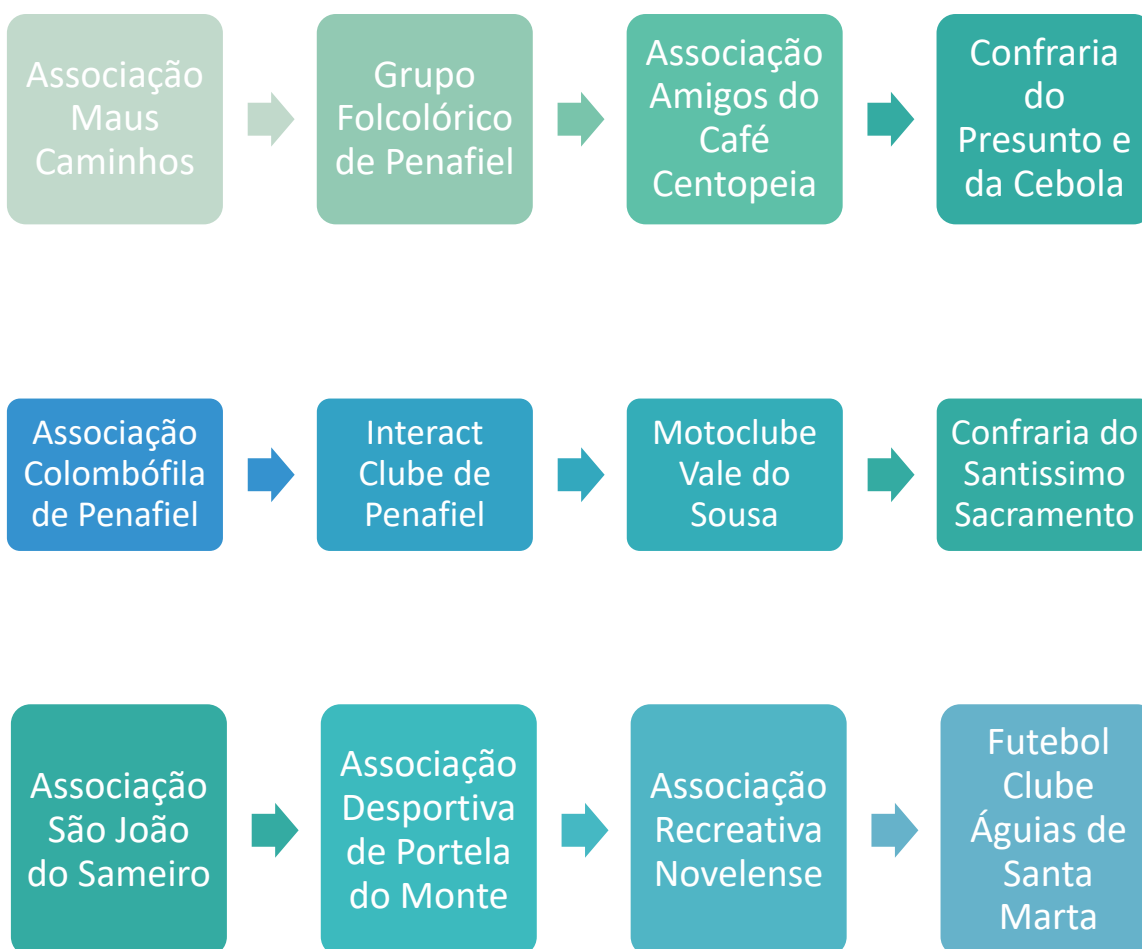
Associação Maus Caminhos

Grupo Folcolórico de Penafiel

Associação Amigos do Café Centopeia

Confraria do Presunto e da Cebola

Associação Colombófila de Penafiel

Interact Clube de Penafiel

Motoclube Vale do Sousa

Confraria do Santissimo Sacramento

Associação São João do Sameiro

Associação Desportiva de Portela do Monte

Associação Recreativa Novelense

Futebol Clube Águias de Santa Marta